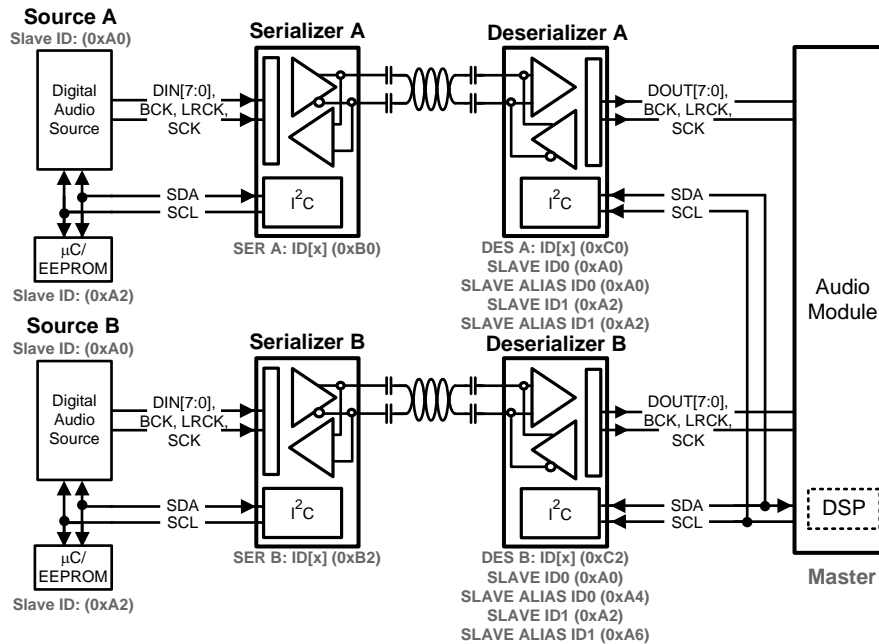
Source A
Slave ID: (0xA0)

Digital Audio Source

DIN[7:0], BCK, LRCK, SCK

SDA
SCL

μC/ EEPROM
Slave ID: (0xA2)

Serializer A

$I^2C$

SER A: ID[x] (0xB0)

Deserializer A

$I^2C$

DES A: ID[x] (0xC0)
SLAVE ID0 (0xA0)
SLAVE ALIAS ID0 (0xA0)
SLAVE ID1 (0xA2)
SLAVE ALIAS ID1 (0xA2)

DOUT[7:0], BCK, LRCK, SCK

SDA
SCL

Audio Module

Source B
Slave ID: (0xA0)

Digital Audio Source

DIN[7:0], BCK, LRCK, SCK

SDA
SCL

μC/ EEPROM
Slave ID: (0xA2)

Serializer B

$I^2C$

SER B: ID[x] (0xB2)

Deserializer B

$I^2C$

DES B: ID[x] (0xC2)
SLAVE ID0 (0xA0)
SLAVE ALIAS ID0 (0xA4)
SLAVE ID1 (0xA2)
SLAVE ALIAS ID1 (0xA6)

DOUT[7:0], BCK, LRCK, SCK

SDA
SCL

DSP

Master